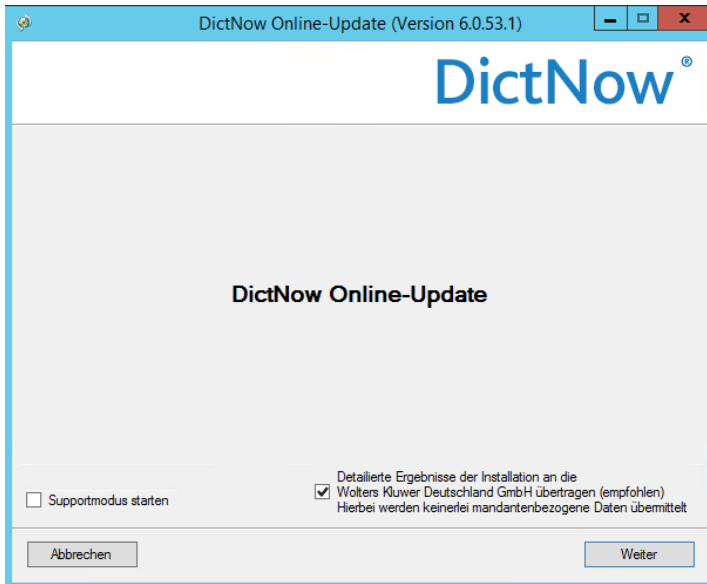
DictNow Online-Update (Version 6.0.53.1)

DictNow®

DictNow Online-Update

Supportmodus starten

Detailierte Ergebnisse der Installation an die Wolters Kluwer Deutschland GmbH übertragen (empfohlen) Hierbei werden keinerlei mandantenbezogene Daten übermittelt

Abbrechen

Weiter